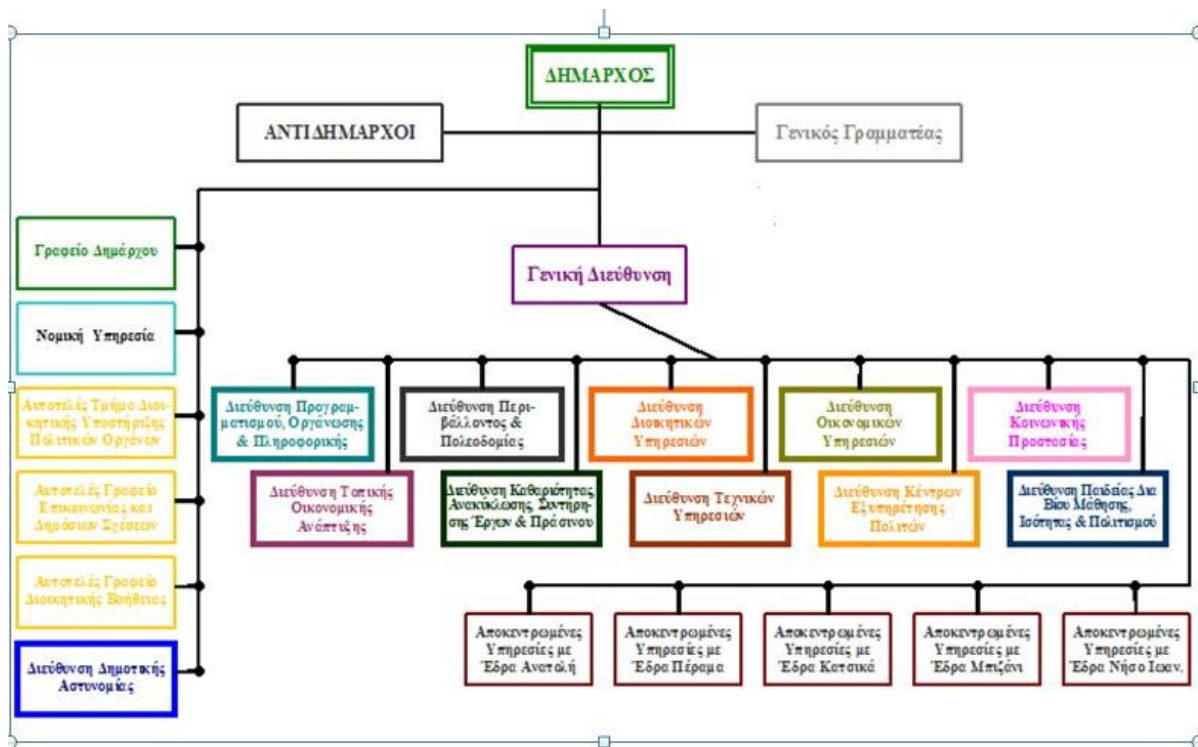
ΔΗΜΑΡΧΟΣ

ΑΝΤΙΔΗΜΑΡΧΟΙ

Γενικός Γραμματέας

Γραφείο Δημάρχου

Νομική Υπηρεσία

Αυτοτελές Τμήμα Διοικητικής Υποστήριξης Πολιτικών Οργάνων

Αυτοτελές Γραφείο Επικοινωνίας και Δημοσίων Σχέσεων

Αυτοτελές Γραφείο Διοικητικής Βοήθειας

Διεύθυνση Δημοτικής Αστυνομίας

Γενική Διεύθυνση

Διεύθυνση Προγραμματισμού, Οργάνωσης & Πληροφορικής

Διεύθυνση Περιβάλλοντος & Πολεοδομίας

Διεύθυνση Διοικητικών Υπηρεσιών

Διεύθυνση Οικονομικών Υπηρεσιών

Διεύθυνση Κοινωνικής Προστασίας

Διεύθυνση Τοπικής Οικονομικής Ανάπτυξης

Διεύθυνση Καθαριότητας Ανακύκλωσης Συντήρησης Έργων & Πράσινου

Διεύθυνση Τεχνικών Υπηρεσιών

Διεύθυνση Κέντρων Εξυπηρέτησης Πολιτών

Διεύθυνση Παιδείας Δια Βίου Μάθησης, Ισότητας & Πολιτισμού

Αποκεντρωμένες Υπηρεσίες με Έδρα Ανατολή

Αποκεντρωμένες Υπηρεσίες με Έδρα Πέραμα

Αποκεντρωμένες Υπηρεσίες με Έδρα Κατσικά

Αποκεντρωμένες Υπηρεσίες με Έδρα Μπιζάνι

Αποκεντρωμένες Υπηρεσίες με Έδρα Νήσο Ιωαν.